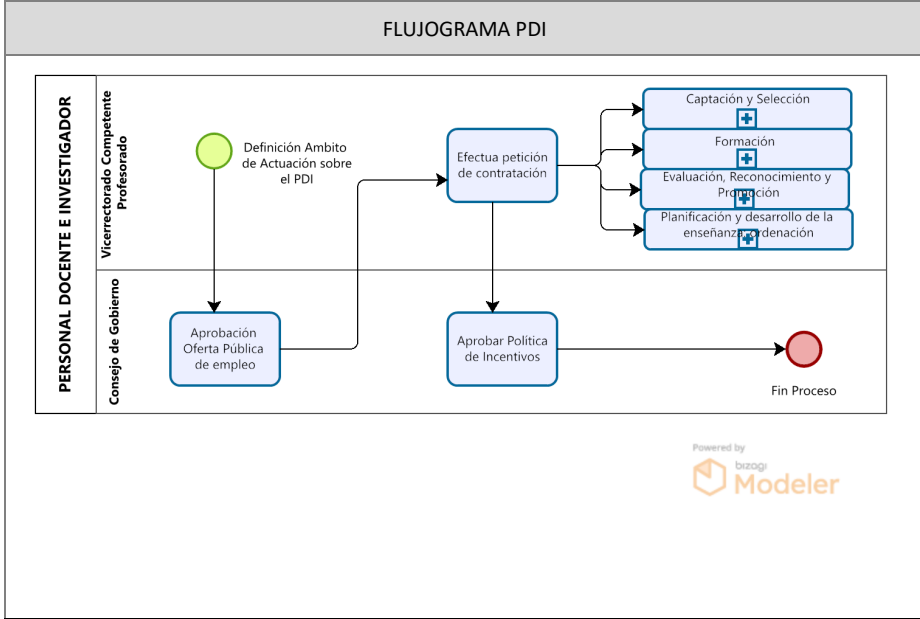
FLUJOGRAMA PDI

PERSONAL DOCENTE E INVESTIGADOR

Vicerrectorado Competente Profesorado

Definición Ambito de Actuación sobre el PDI

Efectua petición de contratación

Captación y Selección

Formación

Evaluación, Reconocimiento y Promoción

Planificación y desarrollo de la enseñanza, ordenación

Consejo de Gobierno

Aprobación Oferta Pública de empleo

Aprobar Política de Incentivos

Fin Proceso

Powered by bizagi Modeler